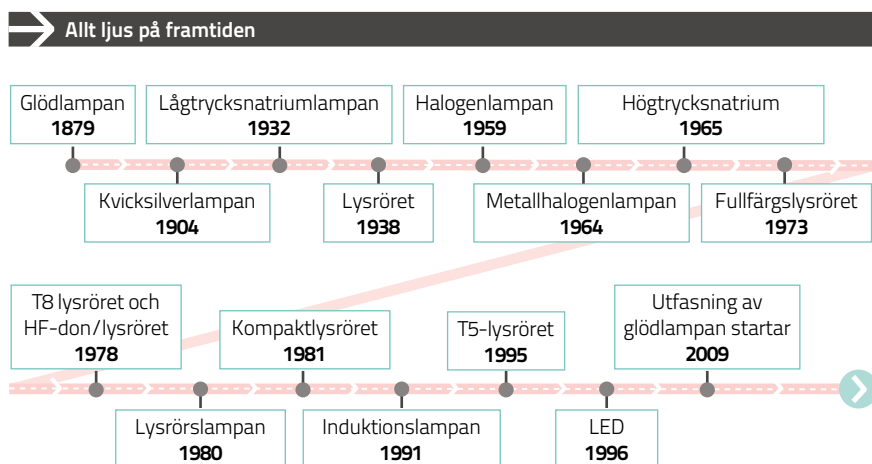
Allt ljus på framtiden

Glödlampan
1879

Kvicksilverlampan
1904

Lågtrycksnatriumlampan
1932

Lysröret
1938

Halogenlampan
1959

Metallhalogenlampan
1964

Högtrycksnatrium
1965

Fullfärgslysröret
1973

T8 lysröret och HF-don/lysröret
1978

Lysrörslampan
1980

Kompaktlysröret
1981

Induktionslampan
1991

T5-lysröret
1995

LED
1996

Utfasning av glödlampan startar
2009